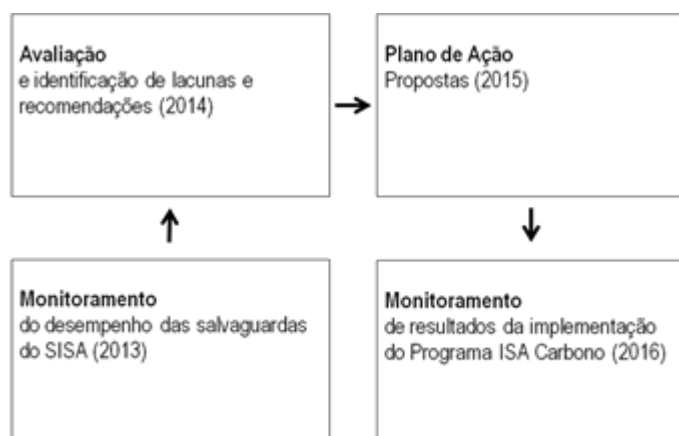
Avaliação
e identificação de lacunas e recomendações (2014)

Plano de Ação
Propostas (2015)

Monitoramento
do desempenho das salvaguardas do SISA (2013)

Monitoramento
de resultados da implementação do Programa ISA Carbono (2016)